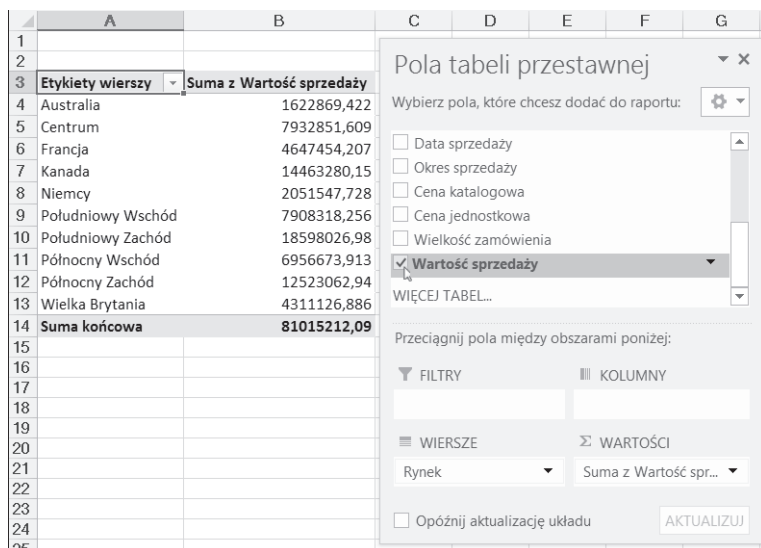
| | A | B | C | D | E | F | G |
|---|---|---|---|---|---|---|---|
| 1 | | | | | | | |
| 2 | | | | | | | |
| 3 | Etykiety wierszy | Suma z Wartość sprzedaży | | | | | |
| 4 | Australia | 1622869,422 | | | | | |
| 5 | Centrum | 7932851,609 | | | | | |
| 6 | Francja | 4647454,207 | | | | | |
| 7 | Kanada | 14463280,15 | | | | | |
| 8 | Niemcy | 2051547,728 | | | | | |
| 9 | Południowy Wschód | 7908318,256 | | | | | |
| 10 | Południowy Zachód | 18598026,98 | | | | | |
| 11 | Północny Wschód | 6956673,913 | | | | | |
| 12 | Północny Zachód | 12523062,94 | | | | | |
| 13 | Wielka Brytania | 4311126,886 | | | | | |
| 14 | Suma końcowa | 81015212,09 | | | | | |
| 15 | | | | | | | |
| 16 | | | | | | | |
| 17 | | | | | | | |
| 18 | | | | | | | |
| 19 | | | | | | | |
| 20 | | | | | | | |
| 21 | | | | | | | |
| 22 | | | | | | | |
| 23 | | | | | | | |
| 24 | | | | | | | |

Pola tabeli przestawnej

Wybierz pola, które chcesz dodać do raportu:

Data sprzedaży
Okres sprzedaży
Cena katalogowa
Cena jednostkowa
Wielkość zamówienia
Wartość sprzedaży
WIĘCEJ TABEL...

Przeciągnij pola między obszarami poniżej:

FILTRY
KOLUMNY

WIERSZE
Rynek

$\Sigma$ WARTOŚCI
Suma z Wartość spr...

Opóźnij aktualizację układu
AKTUALIZUJ